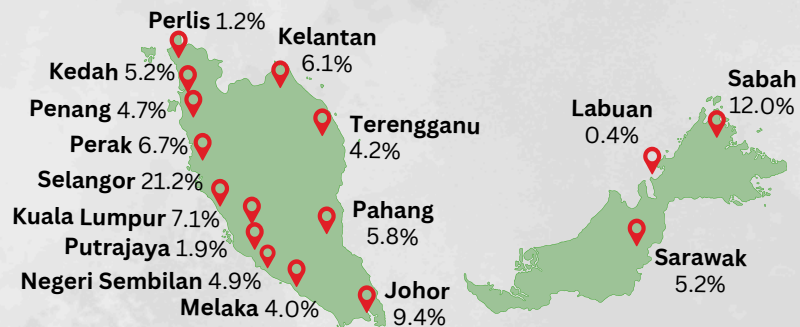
Perlis 1.2%
Kelantan 6.1%
Kedah 5.2%
Penang 4.7%
Perak 6.7%
Terengganu 4.2%
Selangor 21.2%
Kuala Lumpur 7.1%
Pahang 5.8%
Putrajaya 1.9%
Negeri Sembilan 4.9%
Melaka 4.0%
Johor 9.4%
Labuan 0.4%
Sabah 12.0%
Sarawak 5.2%